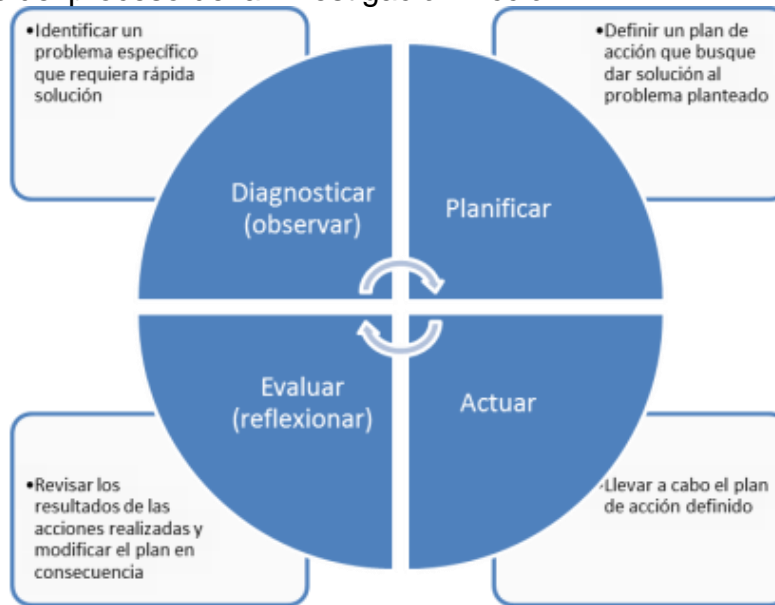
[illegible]

•Identificar un problema específico que requiera rápida solución

•Definir un plan de acción que busque dar solución al problema planteado

Diagnosticar (observar)

Planificar

Evaluar (reflexionar)

Actuar

•Revisar los resultados de las acciones realizadas y modificar el plan en consecuencia

•Llevar a cabo el plan de acción definido